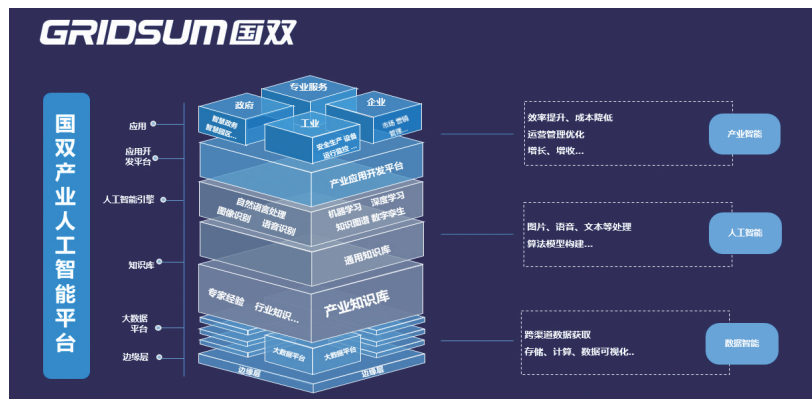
GRIDSUM国双

国双产业人工智能平台

应用
应用开发平台
人工智能引擎
知识库
大数据平台
边缘层

专业服务
政府
企业
工业
智慧政府
智慧园区...
市场 营销
管理
安全生产 设备
运行监控 ...
产业应用开发平台
自然语言处理
图像识别
语音识别
机器学习
深度学习
知识图谱
数字孪生
通用知识库
专家经验
行业知识...
产业知识库
大数据平台
大数据平台
边缘层
边缘层

效率提升、成本降低
运营管理优化
增长、增收...
产业智能

图片、语言、文本等处理
算法模型构建...
人工智能

跨渠道数据获取
存储、计算、数据可视化..
数据智能